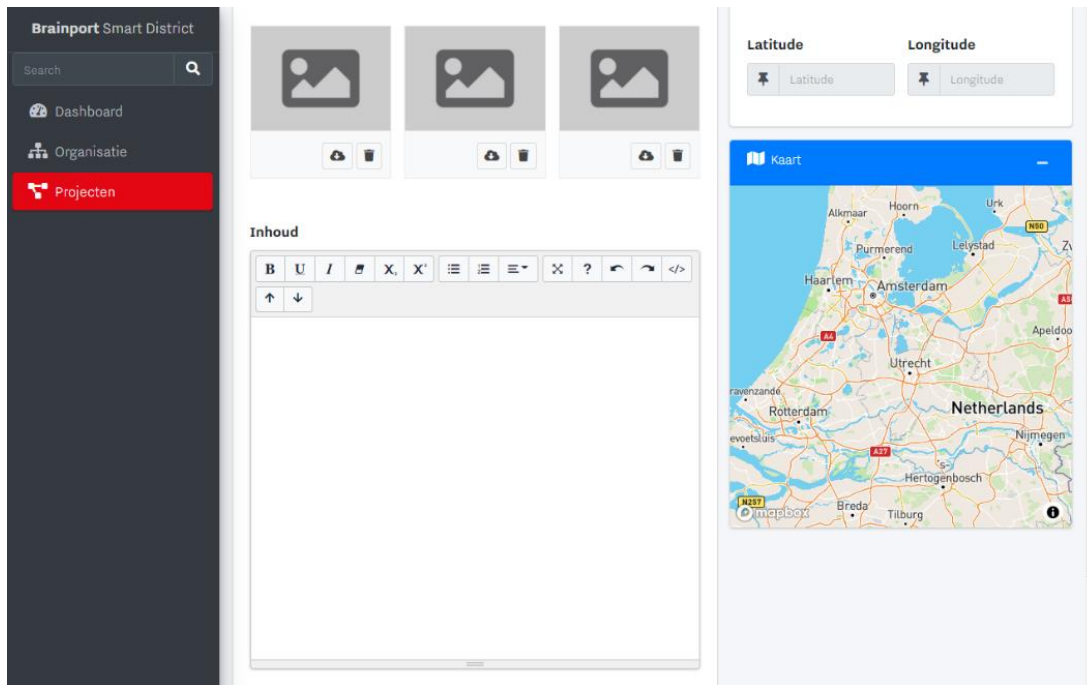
Brainport Smart District

Search

Dashboard

Organisatie

Projecten

Inhoud

B U I X, X' ? </>

Latitude

Latitude

Longitude

Longitude

Kaart

Alkmaar Hoorn Urk N50 Purmerend Lelystad Haarlem Amsterdam A4 Apeldoo Utrecht ravenzande Rotterdam Netherlands evoetsluis Nijmegen A27 's-Hertogenbosch N257 Breda Tilburg mapbox